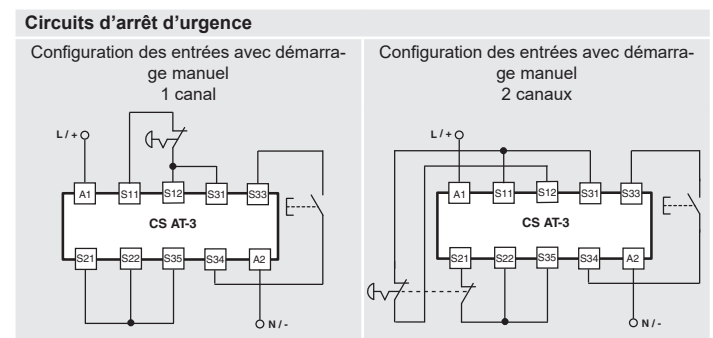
Circuits d'arrêt d'urgence

Configuration des entrées avec démarrage manuel
1 canal

L / +

A1
S11
S12
S31
S33
CS AT-3
S21
S22
S35
S34
A2

N / -

Configuration des entrées avec démarrage manuel
2 canaux

L / +

A1
S11
S12
S31
S33
CS AT-3
S21
S22
S35
S34
A2

N / -